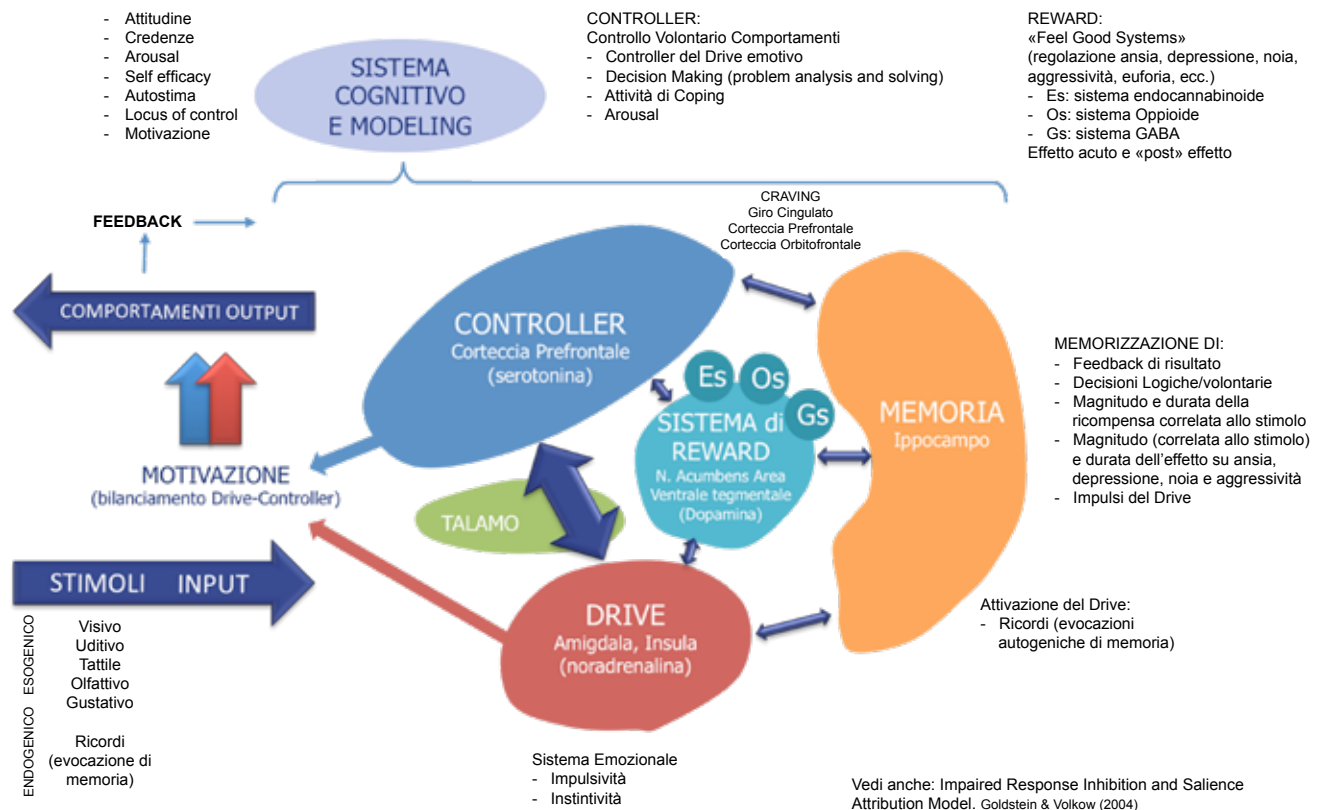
- Attitudine
- Credenze
- Arousal
- Self efficacy
- Autostima
- Locus of control
- Motivazione

SISTEMA COGNITIVO E MODELING

CONTROLLER:
Controllo Volontario Comportamenti
- Controller del Drive emotivo
- Decision Making (problem analysis and solving)
- Attività di Coping
- Arousal

REWARD:
«Feel Good Systems»
(regolazione ansia, depressione, noia, aggressività, euforia, ecc.)
- Es: sistema endocannabinoide
- Os: sistema Oppioide
- Gs: sistema GABA
Effetto acuto e «post» effetto

FEEDBACK

CRAVING
Giro Cingulato
Corteccia Prefrontale
Corteccia Orbitofrontale

COMPORTAMENTI OUTPUT

CONTROLLER
Corteccia Prefrontale
(serotonina)

Es Os Gs

SISTEMA di REWARD
N. Acumbens Area Ventrale tegmentale
(Dopamina)

MEMORIA
Ippocampo

MEMORIZZAZIONE DI:
- Feedback di risultato
- Decisioni Logiche/volontarie
- Magnitudo e durata della ricompensa correlata allo stimolo
- Magnitudo (correlata allo stimolo) e durata dell'effetto su ansia, depressione, noia e aggressività
- Impulsi del Drive

MOTIVAZIONE
(bilanciamento Drive-Controller)

TALAMO

STIMOLI INPUT

ESOGENICO
Visivo
Uditivo
Tattile
Olfattivo
Gustativo

ENDOGENICO
Ricordi
(evocazione di memoria)

DRIVE
Amigdala, Insula
(noradrenalina)

Attivazione del Drive:
- Ricordi (evocazioni autogeniche di memoria)

Sistema Emozionale
- Impulsività
- Instintività

Vedi anche: Impaired Response Inhibition and Salience Attribution Model. Goldstein & Volkow (2004)